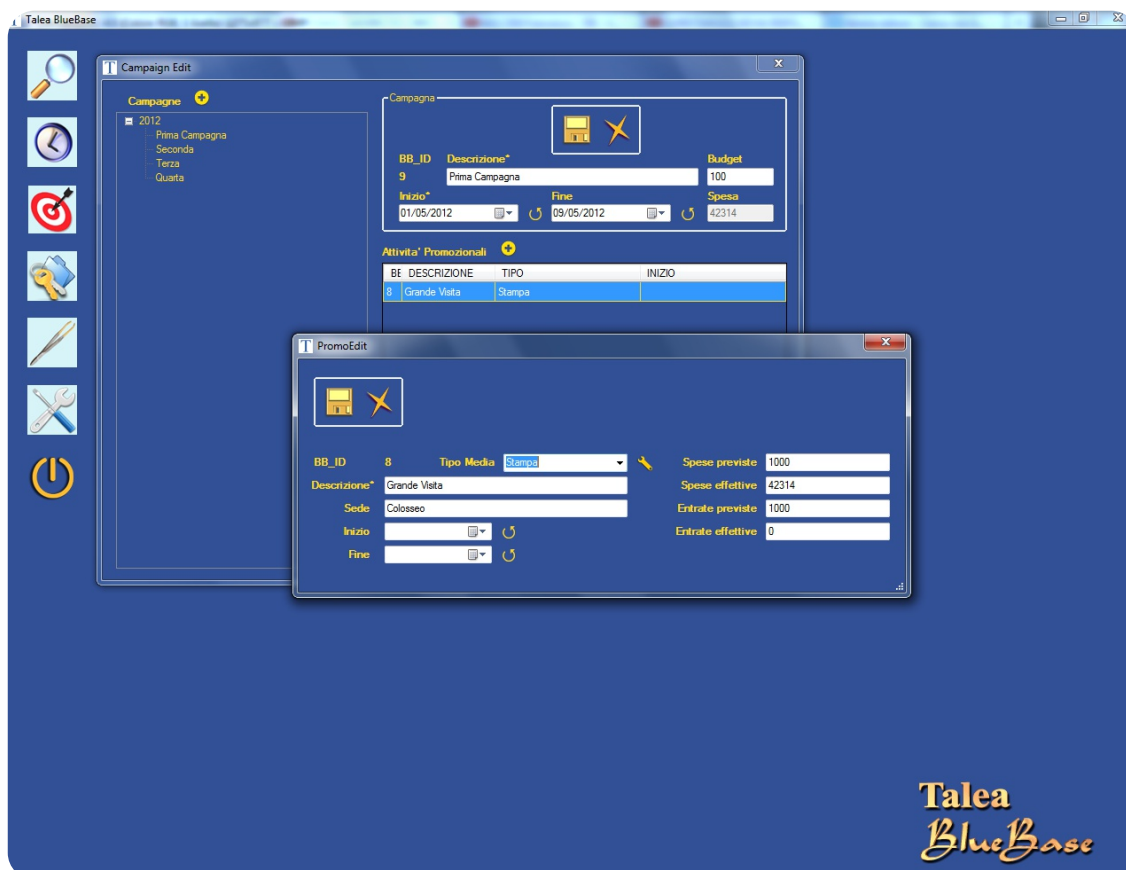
Talea BlueBase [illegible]

Campaign Edit

Campagne

2012
Prima Campagna
Seconda
Terza
Quarta

Campagna

BB_ID Descrizione* Budget
9 Prima Campagna 100
Inizio* Fine Spesa
01/05/2012 09/05/2012 42314

Attivita' Promozionali

| BE | DESCRIZIONE | TIPO | INIZIO |
|---|---|---|---|
| 8 | Grande Visita | Stampa | |

PromoEdit

BB_ID 8 Tipo Media Stampa
Descrizione* Grande Visita
Sede Colosseo
Inizio
Fine

Spese previste 1000
Spese effettive 42314
Entrate previste 1000
Entrate effettive 0

Talea
BlueBase